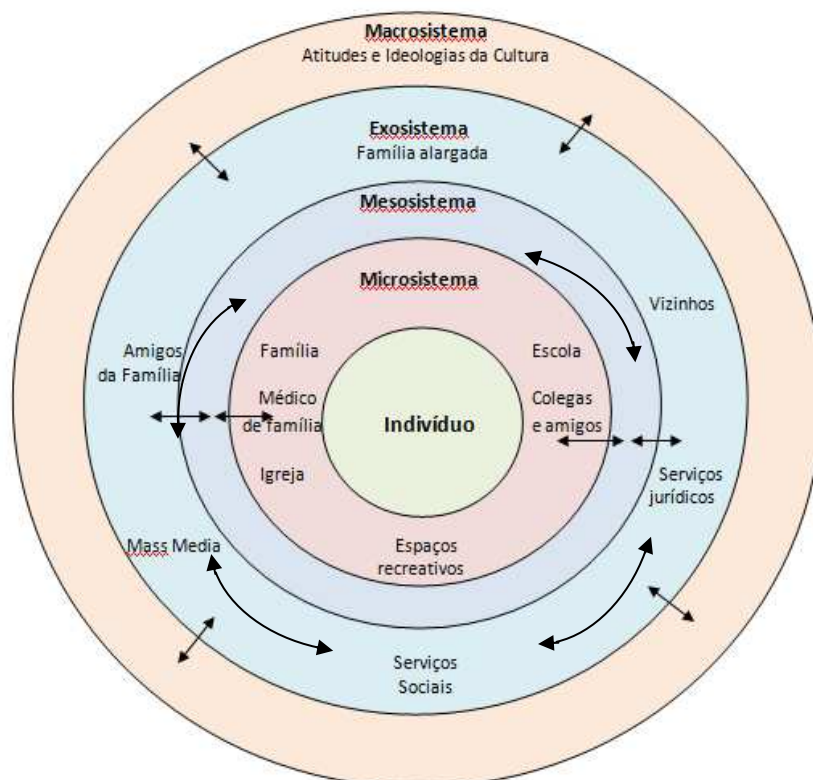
Macrosistema
Atitudes e Ideologias da Cultura

Exosistema
Família alargada

Mesosistema

Microsistema

Vizinhos

Amigos da Família

Família

Escola

Médico de família

Indivíduo

Colegas e amigos

Igreja

Serviços jurídicos

Mass Media

Espaços recreativos

Serviços Sociais